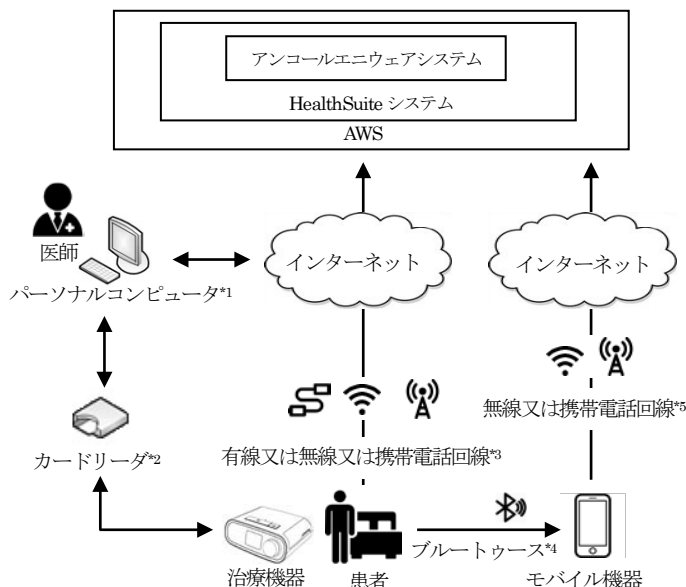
アンコールエニウェアシステム

HealthSuite システム

AWS

医師

パーソナルコンピュータ$^{*1}$

インターネット

インターネット

カードリーダ$^{*2}$

有線又は無線又は携帯電話回線$^{*3}$

無線又は携帯電話回線$^{*5}$

ブルートゥース$^{*4}$

治療機器

患者

モバイル機器